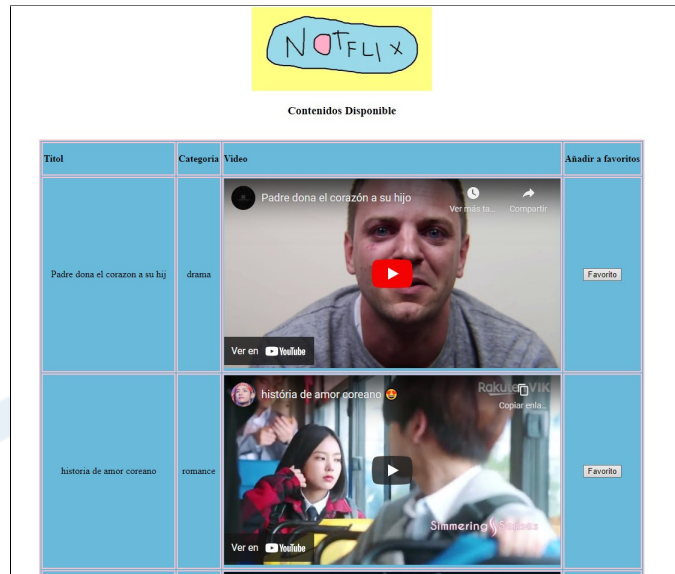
NOTFLIX

Contenidos Disponible

| Titol | Categoria | Video | Añadir a favoritos |
|---|---|---|---|
| Padre dona el corazon a su hij | drama | Padre dona el corazón a su hijo Ver más ta... Compartir Ver en YouTube | Favorito |
| historia de amor coreano | romance | história de amor coreano 🤩 Rakuten VIKI Copiar enla... Simmering Glass Ver en YouTube | Favorito |